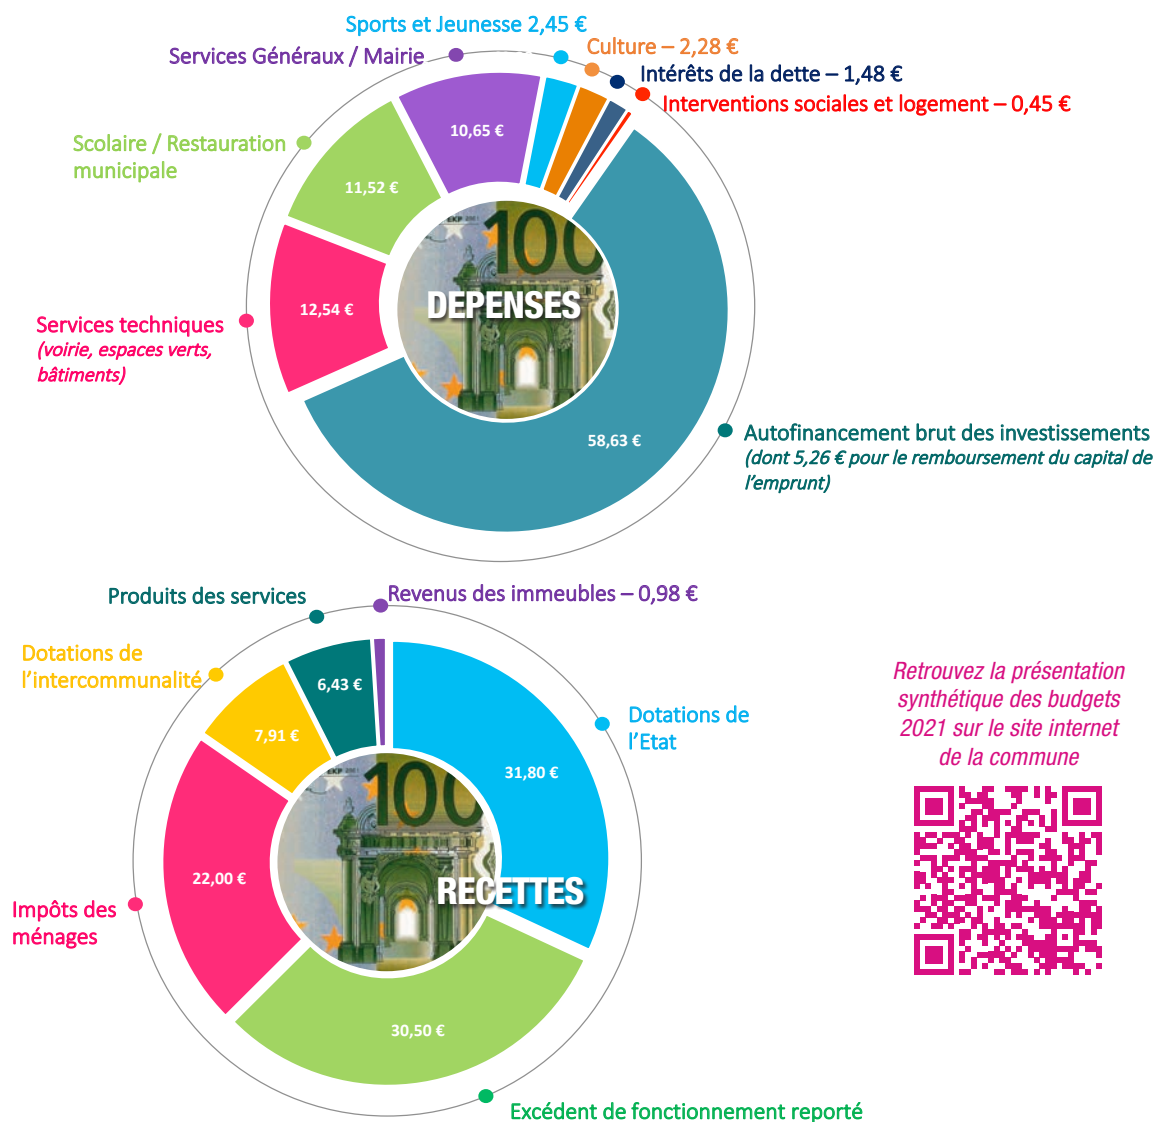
Sports et Jeunesse 2,45 €

Services Généraux / Mairie

Culture – 2,28 €

Intérêts de la dette – 1,48 €

Interventions sociales et logement – 0,45 €

Scolaire / Restauration municipale

10,65 €

11,52 €

12,54 €

DEPENSES

Services techniques (voirie, espaces verts, bâtiments)

58,63 €

Autofinancement brut des investissements (dont 5,26 € pour le remboursement du capital de l'emprunt)

Produits des services

Revenus des immeubles – 0,98 €

Dotations de l'intercommunalité

6,43 €

7,91 €

Dotations de l'Etat

31,80 €

Retrouvez la présentation synthétique des budgets 2021 sur le site internet de la commune

22,00 €

RECETTES

Impôts des ménages

30,50 €

Excédent de fonctionnement reporté